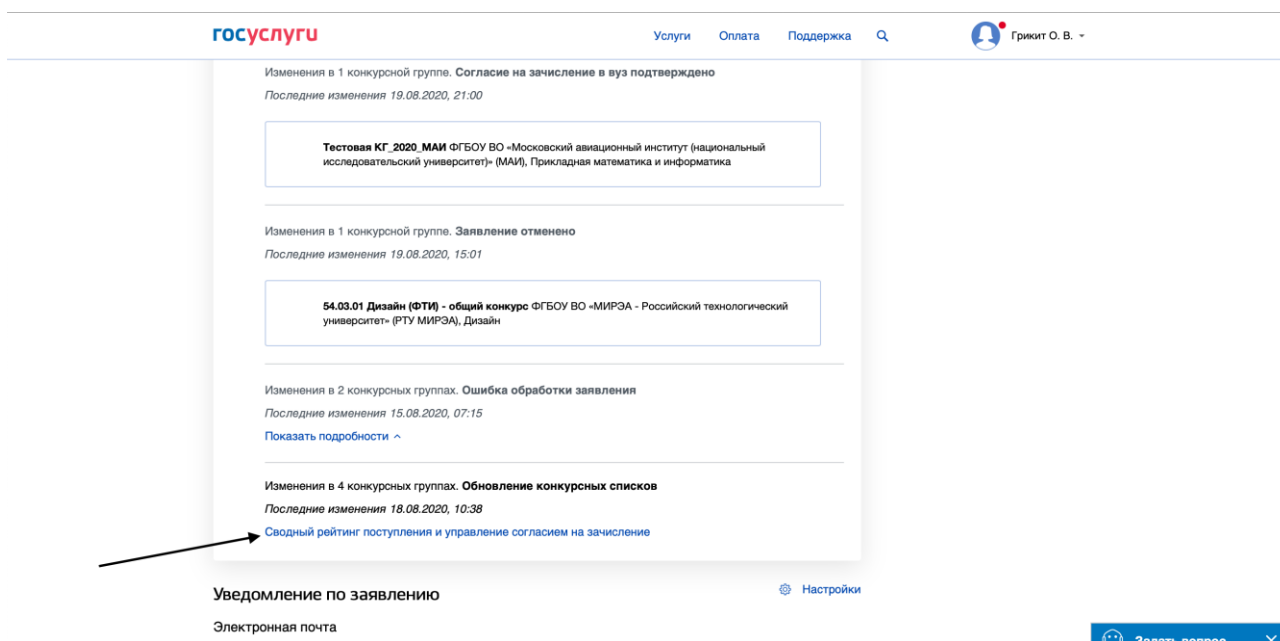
госуслуги

Услуги Оплата Поддержка

Грикит О. В.

Изменения в 1 конкурсной группе. Согласие на зачисление в вуз подтверждено

Последние изменения 19.08.2020, 21:00

Тестовая КГ_2020_МАИ ФГБОУ ВО «Московский авиационный институт (национальный исследовательский университет)» (МАИ), Прикладная математика и информатика

Изменения в 1 конкурсной группе. Заявление отменено

Последние изменения 19.08.2020, 15:01

54.03.01 Дизайн (ФТИ) - общий конкурс ФГБОУ ВО «МИРЭА - Российский технологический университет» (РТУ МИРЭА), Дизайн

Изменения в 2 конкурсных группах. Ошибка обработки заявления

Последние изменения 15.08.2020, 07:15

Показать подробности

Изменения в 4 конкурсных группах. Обновление конкурсных списков

Последние изменения 18.08.2020, 10:38

Сводный рейтинг поступления и управление согласием на зачисление

Уведомление по заявлению

Настройки

Электронная почта

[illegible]